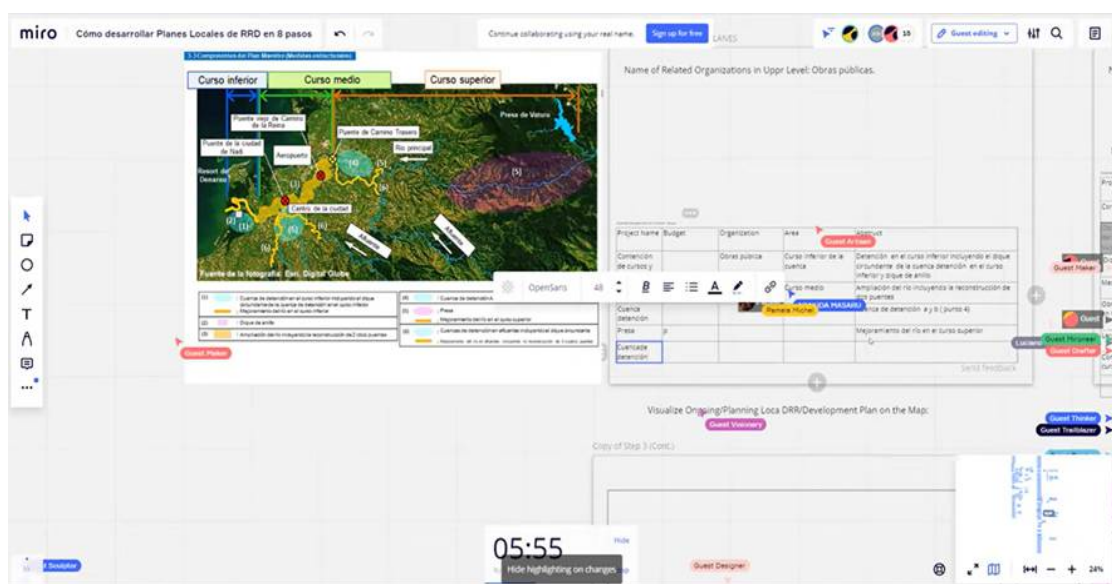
miro Cómo desarrollar Planes Locales de RRD en 8 pasos

Continue collaborating using your real name. Sign up for free

10 Guest editing

Curso inferior Curso medio Curso superior

Puente viejo de Camino de la Reina

Puente de Camino Travers

Presa de Vatura

Puente de la ciudad de Nadi

Aeropuerto

Río principal

Resort de Denarau

Centro de la ciudad

Fuente de la fotografía: Esri, Digital Globe

Guest Maker

Name of Related Organizations in Uppr Level: Obras públicas.

| Project name | Budget | Organization | Area | Abstract |
|---|---|---|---|---|
| Contención de cursos y | | Obras pública | Curso inferior de la cuenca | Detención en el curso inferior incluyendo el dique circundante de la cuenca detención en el curso inferior y dique de anillo |
| | | | Curso medio | Ampliación del río incluyendo la reconstrucción de dos puentes |
| Cuenca detención | | | | cuenca de detención a y b (punto 4) |
| Presa | p | | | Mejoramiento del río en el curso superior |
| Cuenca de detención | | | | |

OpenSans 48

Guest Artisan

Pamela Michel

ARMANDA MASARU

Guest Maker

Luciano

Guest Mirpreer

Guest Drafter

Send feedback

Visualize Ongoing/Planning Loca DRR/Development Plan on the Map:

Guest Visionary

Guest Thinker

Guest Trailblazer

Copy of Step 3 (Cont.)

05:55

Hide

Hide highlighting on changes

Guest Designer

Guest Sculptor

24%